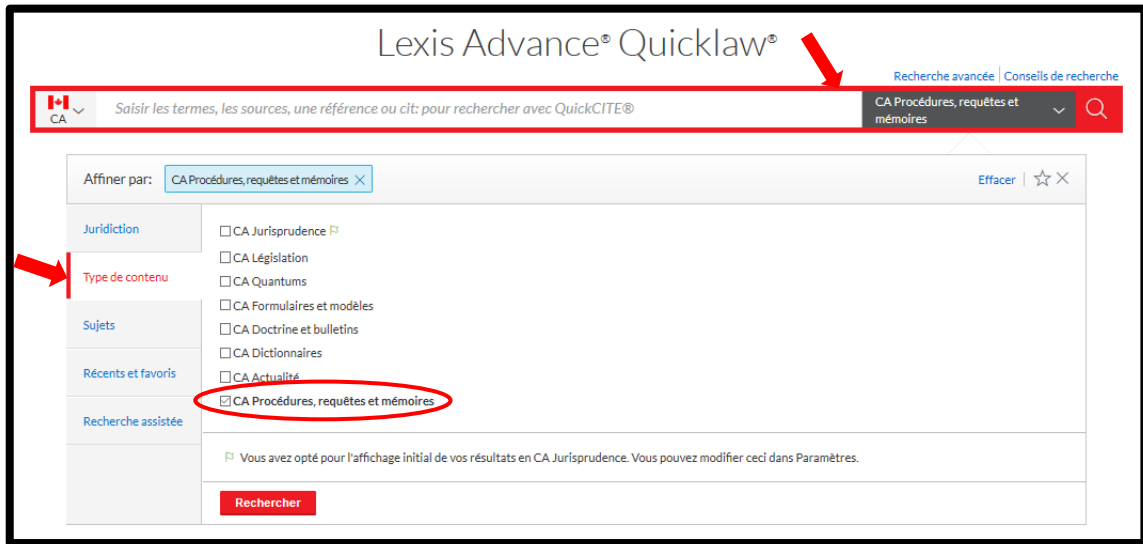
Lexis Advance® Quicklaw®

Recherche avancée | Conseils de recherche

CA

Saisir les termes, les sources, une référence ou cit: pour rechercher avec QuickCITE®

CA Procédures, requêtes et mémoires

Affiner par: CA Procédures, requêtes et mémoires

Effacer

Juridiction

Type de contenu

Sujets

Récents et favoris

Recherche assistée

☐ CA Jurisprudence

☐ CA Législation

☐ CA Quantums

☐ CA Formulaires et modèles

☐ CA Doctrine et bulletins

☐ CA Dictionnaires

☐ CA Actualité

☑ CA Procédures, requêtes et mémoires

Vous avez opté pour l'affichage initial de vos résultats en CA Jurisprudence. Vous pouvez modifier ceci dans Paramètres.

Rechercher